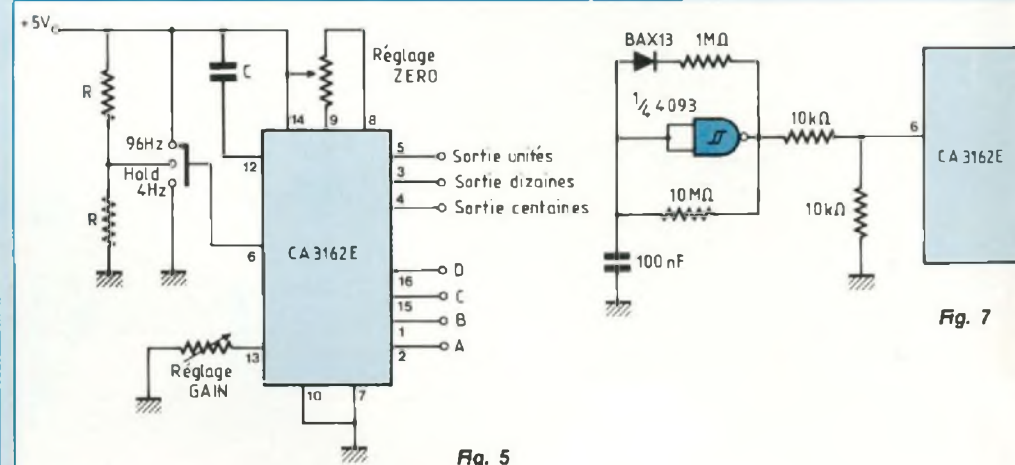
+5V

R

R

C

Réglage ZERO

96Hz

Hold

4Hz

14

9

8

12

5

3

4

Sortie unités

Sortie dizaines

Sortie centaines

6

CA 3162E

16

15

1

2

D

C

B

A

Réglage GAIN

13

10

7

Fig. 5

BAX13

1MΩ

$\frac{1}{4}$ 4093

10kΩ

10MΩ

100 nF

10kΩ

6

CA 3162E

Fig. 7